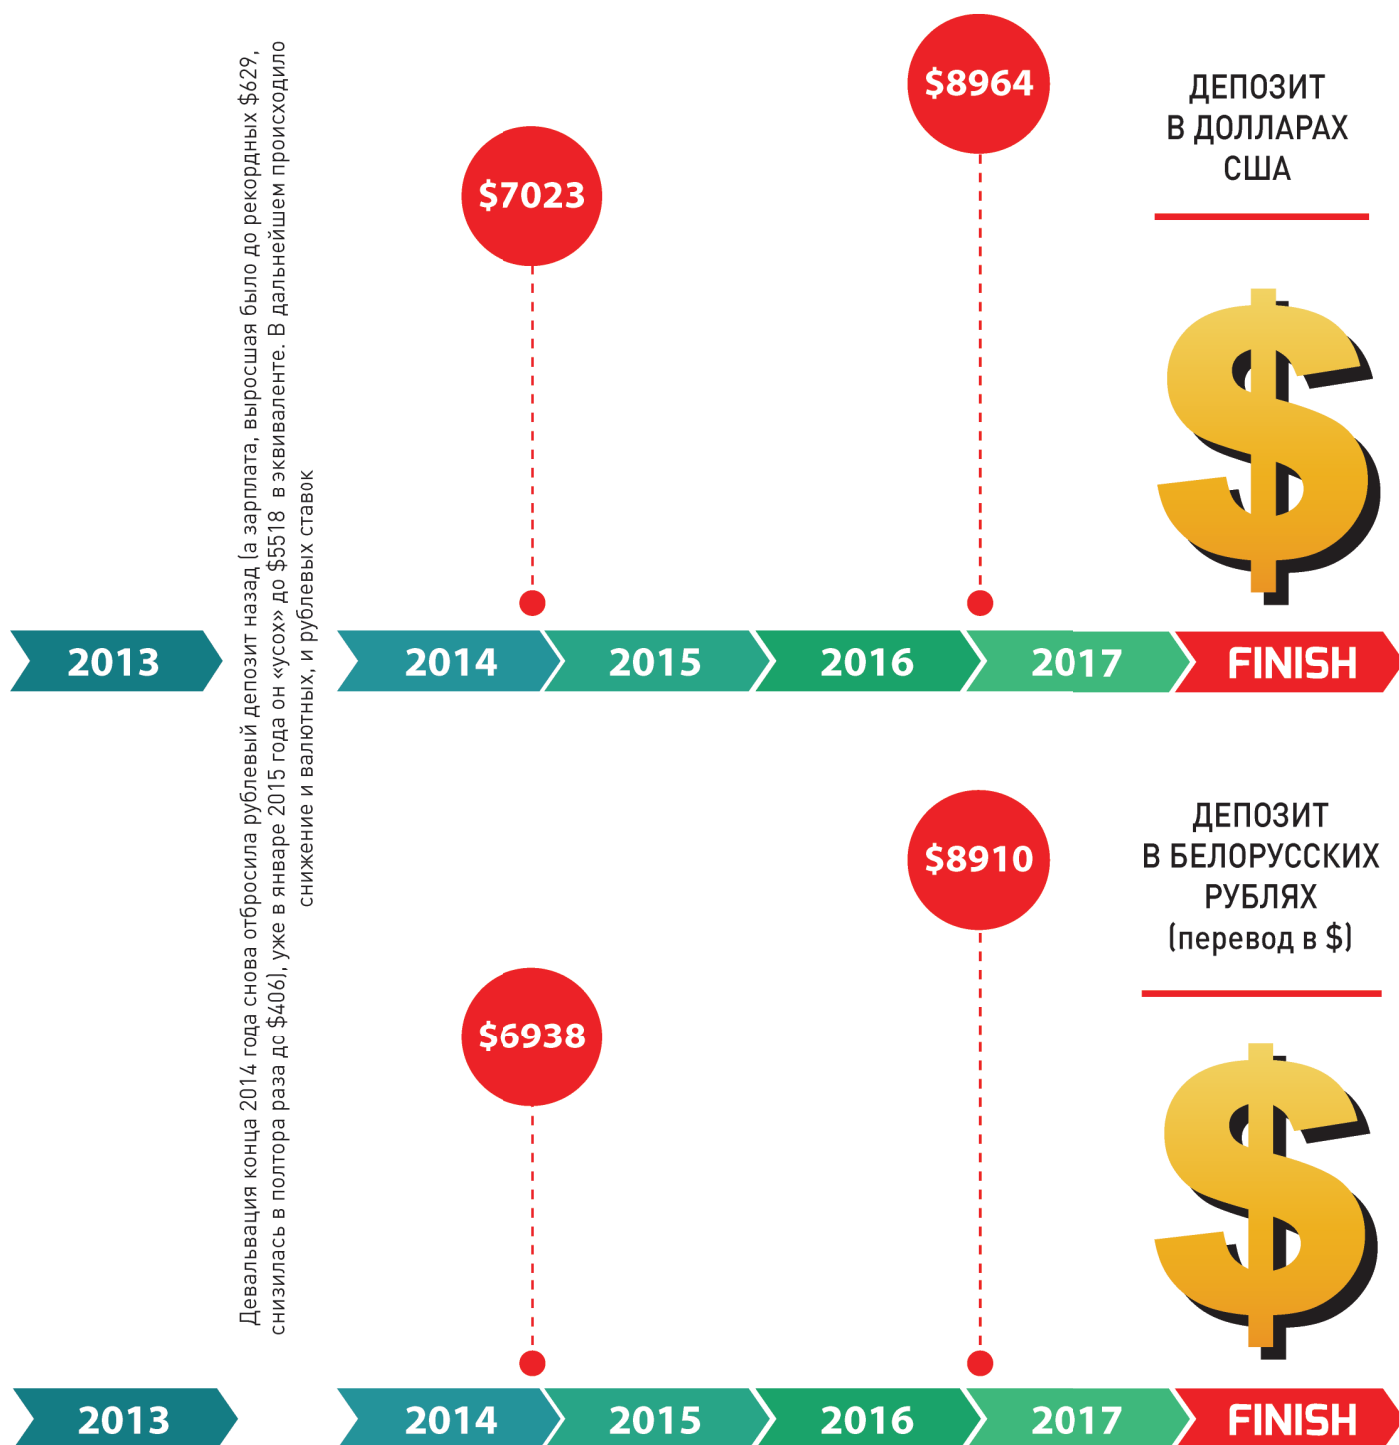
$8964

ДЕПОЗИТ В ДОЛЛАРАХ США

$7023

Девальвация конца 2014 года снова отбросила рублевый депозит назад (а зарплата, выросшая было до рекордных $629, снизилась в полтора раза дс $406), уже в январе 2015 года он «усох» до $5518 в эквиваленте. В дальнейшем происходило снижение и валютных, и рублевых ставок

2013

2014

2015

2016

2017

FINISH

ДЕПОЗИТ В БЕЛОРУССКИХ РУБЛЯХ (перевод в $)

$8910

$6938

2013

2014

2015

2016

2017

FINISH